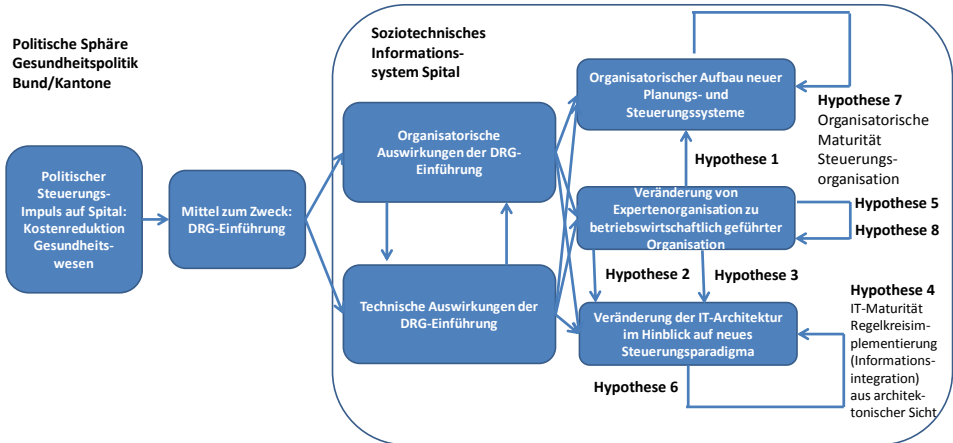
Politische Sphäre Gesundheitspolitik Bund/Kantone

Politischer Steuerungs-Impuls auf Spital: Kostenreduktion Gesundheits-wesen

Mittel zum Zweck: DRG-Einführung

Soziotechnisches Informations-system Spital

Organisatorische Auswirkungen der DRG-Einführung

Technische Auswirkungen der DRG-Einführung

Organisatorischer Aufbau neuer Planungs- und Steuerungssysteme

Hypothese 7
Organisatorische Maturität Steuerungs-organisation

Hypothese 1

Veränderung von Expertenorganisation zu betriebswirtschaftlich geführter Organisation

Hypothese 5

Hypothese 8

Hypothese 2

Hypothese 3

Hypothese 4
IT-Maturität Regelkreisim-plementierung (Informations-integration) aus architek-tonischer Sicht

Veränderung der IT-Architektur im Hinblick auf neues Steuerungsparadigma

Hypothese 6